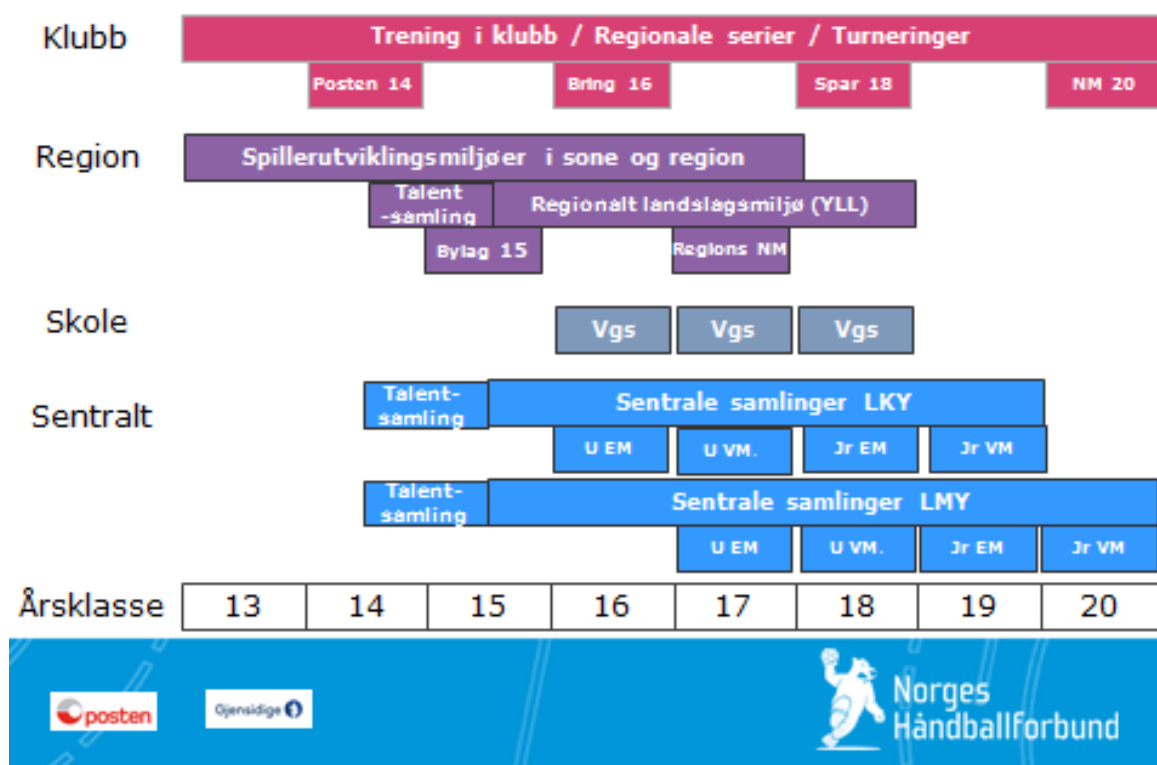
Klubb

Trening i klubb / Regionale serier / Turneringer

Posten 14

Bring 16

Spar 18

NM 20

Region

Spillerutviklingsmiljøer i sone og region

Talent -samling

Regionalt landslagsmiljø (YLL)

Bylag 15

Regions NM

Skole

Vgs

Vgs

Vgs

Sentralt

Talent-samling

Sentrale samlinger LKY

U EM

U VM.

Jr EM

Jr VM

Talent-samling

Sentrale samlinger LMY

U EM

U VM.

Jr EM

Jr VM

| Årsklasse | 13 | 14 | 15 | 16 | 17 | 18 | 19 | 20 |
|---|---|---|---|---|---|---|---|---|

posten

Gjensidige

Norges Håndballforbund